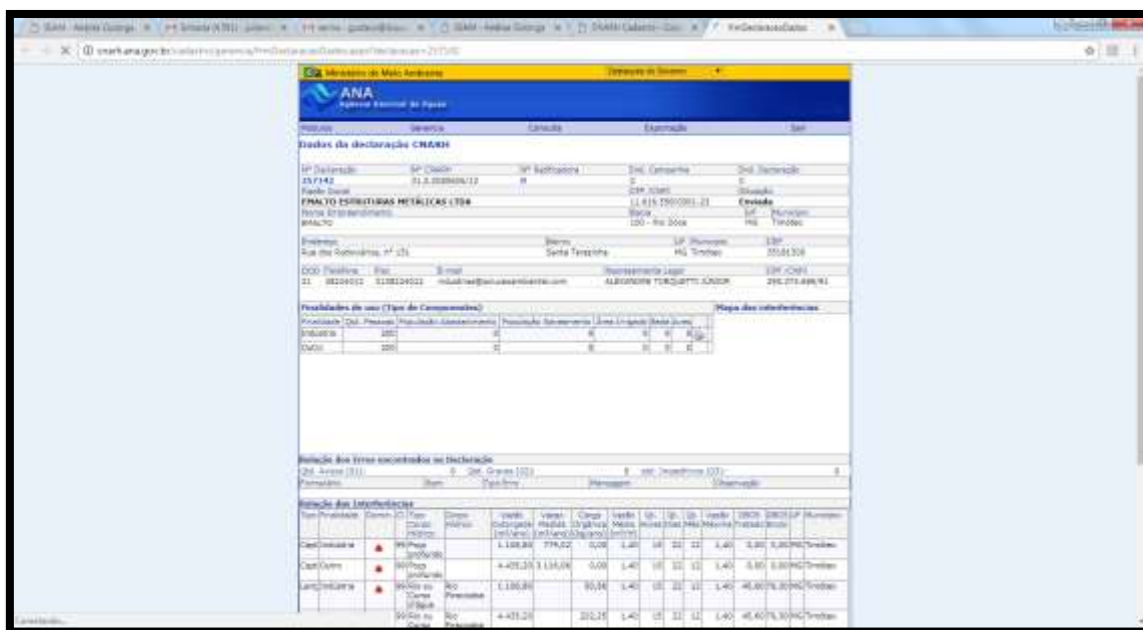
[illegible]

Ministério do Meio Ambiente

ANA
Agência Nacional de Águas

Dados da declaração CNARH

| Nº Declaração | Nº CNARH | Nº Retificadora | Ind. Consumo | Ind. Declaração |
|---|---|---|---|---|
| 257142 | 31.3.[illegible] | 0 | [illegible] | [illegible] |

Razão Social
EMALTO ESTRUTURAS METÁLICAS LTDA — Enviada

Nome Empreendimento
EMALTO — 100 - Rio Doce — MG — Tiradentes

Rua dos Rodoviários, nº 151 — Santa Terezinha — MG — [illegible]

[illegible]

Finalidades de uso (Tipo de Consumidores)

| Finalidade | | | | | | |
|---|---|---|---|---|---|---|
| Indústria | 100 | 0 | 0 | 0 | 0 | 0 |
| Outro | 100 | 0 | 0 | 0 | 0 | 0 |

Mapa das interferências

Relação dos Erros encontrados na Declaração

Relação das Interferências

| Tipo | Finalidade | | | | | | | |
|---|---|---|---|---|---|---|---|---|
| Capt | Indústria | Poço profundo | 1.100,80 | 774,02 | 0,00 | 1,40 | | MG Tiradentes |
| Capt | Outro | Poço profundo | 4.405,25 | 3.116,06 | 0,00 | 1,40 | | MG Tiradentes |
| Lanç | Indústria | Rio ou Curso d'água | 1.100,80 | | 80,06 | 1,40 | | MG Tiradentes |
| | | Rio ou Curso | 4.405,25 | | 202,25 | 1,40 | | MG Tiradentes |